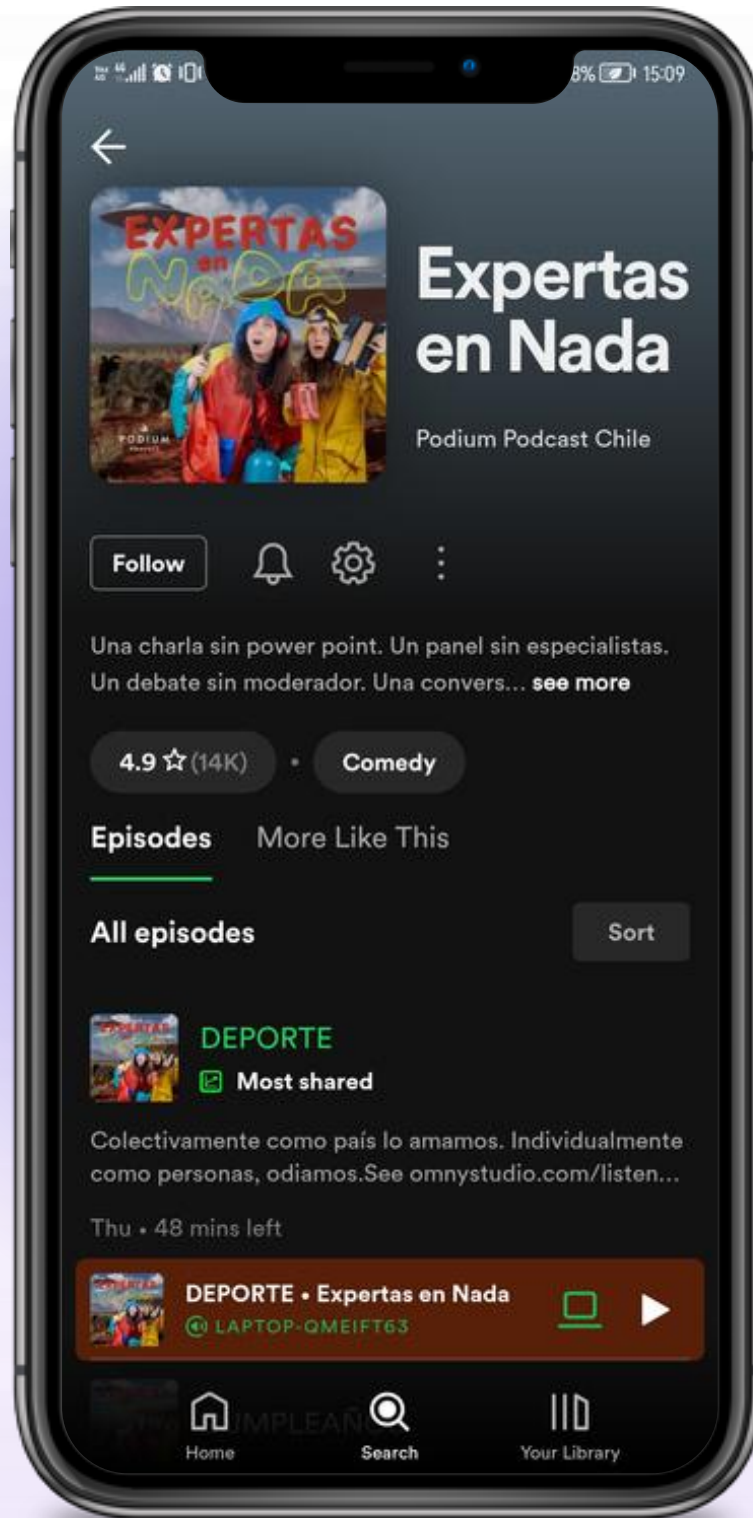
8% 15:09

EXPERTAS en NADA

PODIUM

Expertas en Nada

Podium Podcast Chile

Follow

Una charla sin power point. Un panel sin especialistas. Un debate sin moderador. Una convers... see more

4.9 ☆ (14K) • Comedy

Episodes More Like This

All episodes Sort

DEPORTE
Most shared

Colectivamente como país lo amamos. Individualmente como personas, odiamos.See omnystudio.com/listen...

Thu • 48 mins left

DEPORTE • Expertas en Nada
LAPTOP-QMEIFT63

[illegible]UMPLEAÑ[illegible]

Home Search Your Library